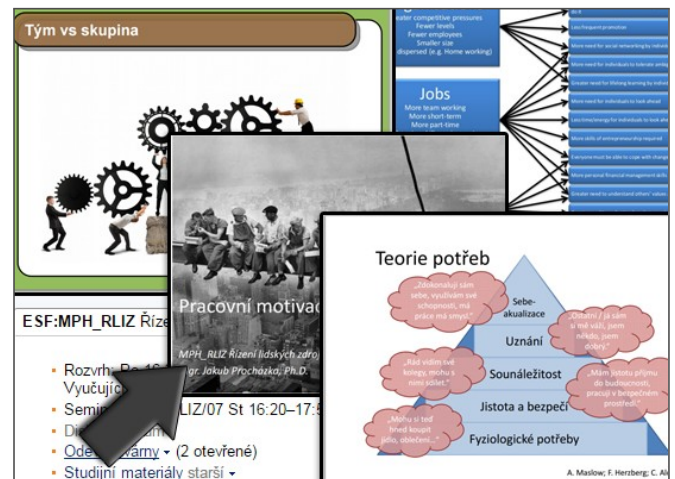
Tým vs skupina

eater competitive pressures
Fewer levels
Fewer employees
Smaller size
dispersed (e.g. Home working)

Jobs
More team working
More short-term
More part-time

Pracovní motivac

MPH_RLIZ Řízení lidských zdroj
gr. Jakub Procházka, Ph.D.

Teorie potřeb

„Zdokonalují sám sebe, využívám své schopnosti, má práce má smysl."

Sebeakualizace

„Ostatní / já sám si mě váží, jsem někdo, jsem dobrý."

Uznání

„Rád vidím své kolegy, mohu s nimi sdílet."

Sounáležitost

„Mám jistotu příjmu do budoucnosti, pracuji v bezpečném prostředí."

Jistota a bezpečí

„Mohu si teď hned koupit jídlo, oblečení..."

Fyziologické potřeby

A. Maslow; F. Herzberg; C. Al

ESF:MPH_RLIZ Řízen

Rozvrh: Po 1
Vyučující
Semin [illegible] LIZ/07 St 16:20–17:5
Di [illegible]
Ode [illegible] rávny ▾ (2 otevřené)
Studijní materiály starší ▾